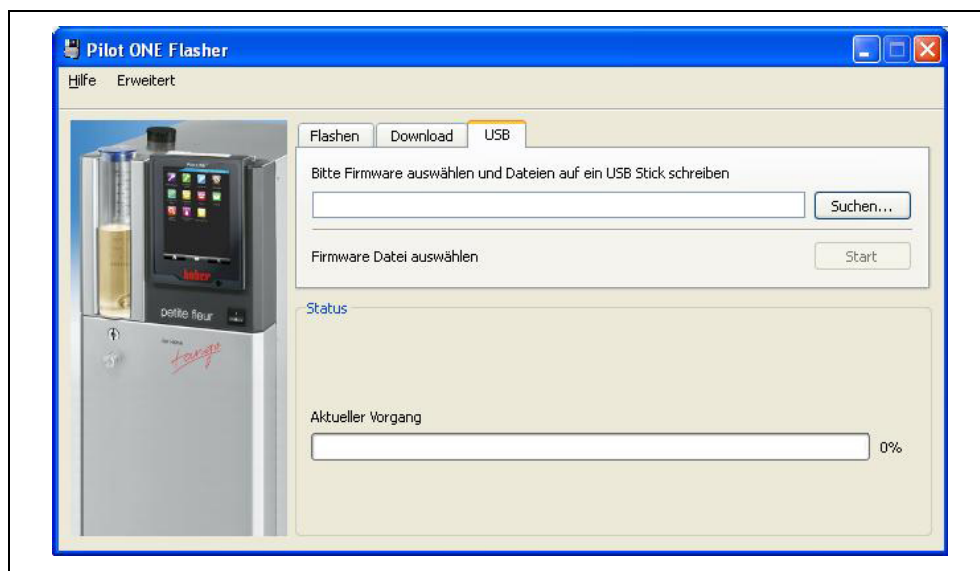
Pilot ONE Flasher

Hilfe Erweitert

Flashen Download USB

Bitte Firmware auswählen und Dateien auf ein USB Stick schreiben

Suchen...

Firmware Datei auswählen

Start

Status

Aktueller Vorgang

0%

huber

petite fleur

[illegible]